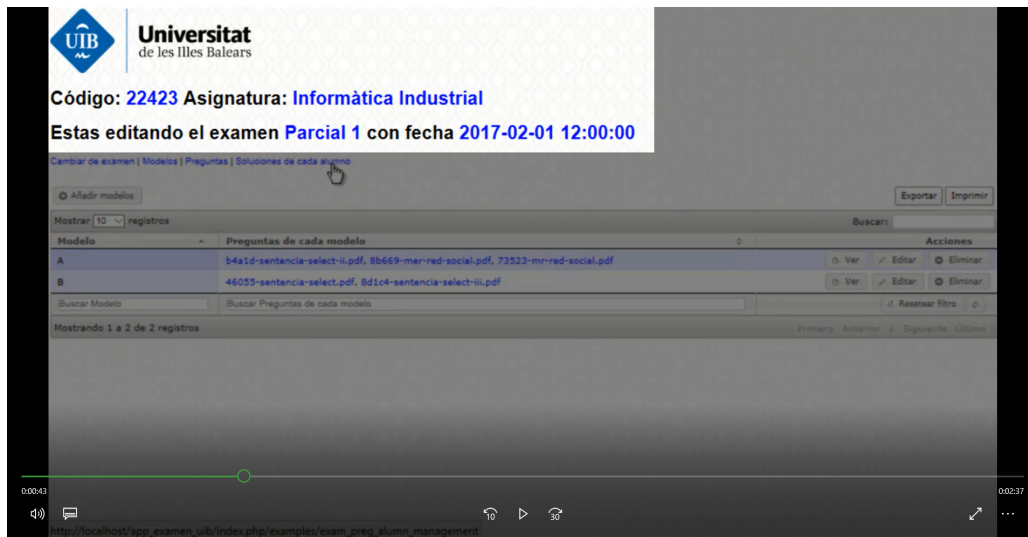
UIB Universitat de les Illes Balears

Código: 22423 Asignatura: Informàtica Industrial

Estas editando el examen Parcial 1 con fecha 2017-02-01 12:00:00

Cambiar de examen | Modelos | Preguntas | Soluciones de cada alumno

Añadir modelos

Exportar Imprimir

Mostrar 10 registros

Buscar:

| Modelo | Preguntas de cada modelo | Acciones |
|---|---|---|
| A | b4a1d-sentencia-select-ii.pdf, 8b669-mer-red-social.pdf, 73523-mr-red-social.pdf | Ver Editar Eliminar |
| B | 46055-sentencia-select.pdf, 8d1c4-sentencia-select-iii.pdf | Ver Editar Eliminar |
| Buscar Modelo | Buscar Preguntas de cada modelo | Resetear filtro |

Mostrando 1 a 2 de 2 registros

Primero Anterior 1 Siguiente Último

0:00:43

0:02:37

10

30

http://localhost/app_examen_uib/index.php/examples/exam_preg_alumn_management